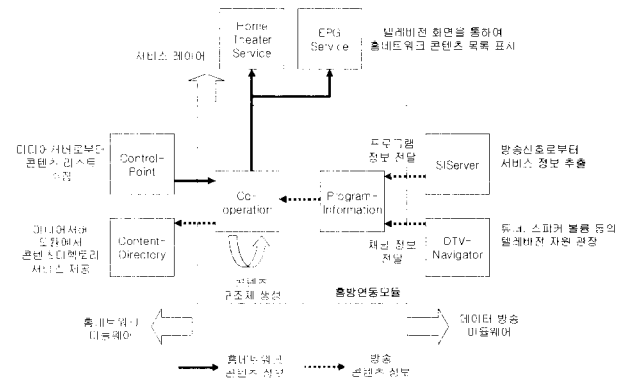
Home Theater Service

EPG Service

텔레비전 화면을 통하여 홈네트워크 콘텐츠 목록 표시

서비스 제어

미디어 서버로부터 콘텐츠 리스트 수집

Control-Point

프로그램 정보 전달

SIServer

방송신호로부터 서비스 정보 추출

Co-operation

Program-Information

미디어서버 오류에서 콘텐츠디렉토리 서비스 제공

Content-Directory

채널 정보 전달

DTV-Navigator

튜너, 스피커 볼륨 등의 텔레비전 자원 관장

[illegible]

구조체 생성

홈방연동모듈

홈네트워크 미들웨어

데이터 방송 미들웨어

홈네트워크 콘텐츠 정보

방송 콘텐츠 정보